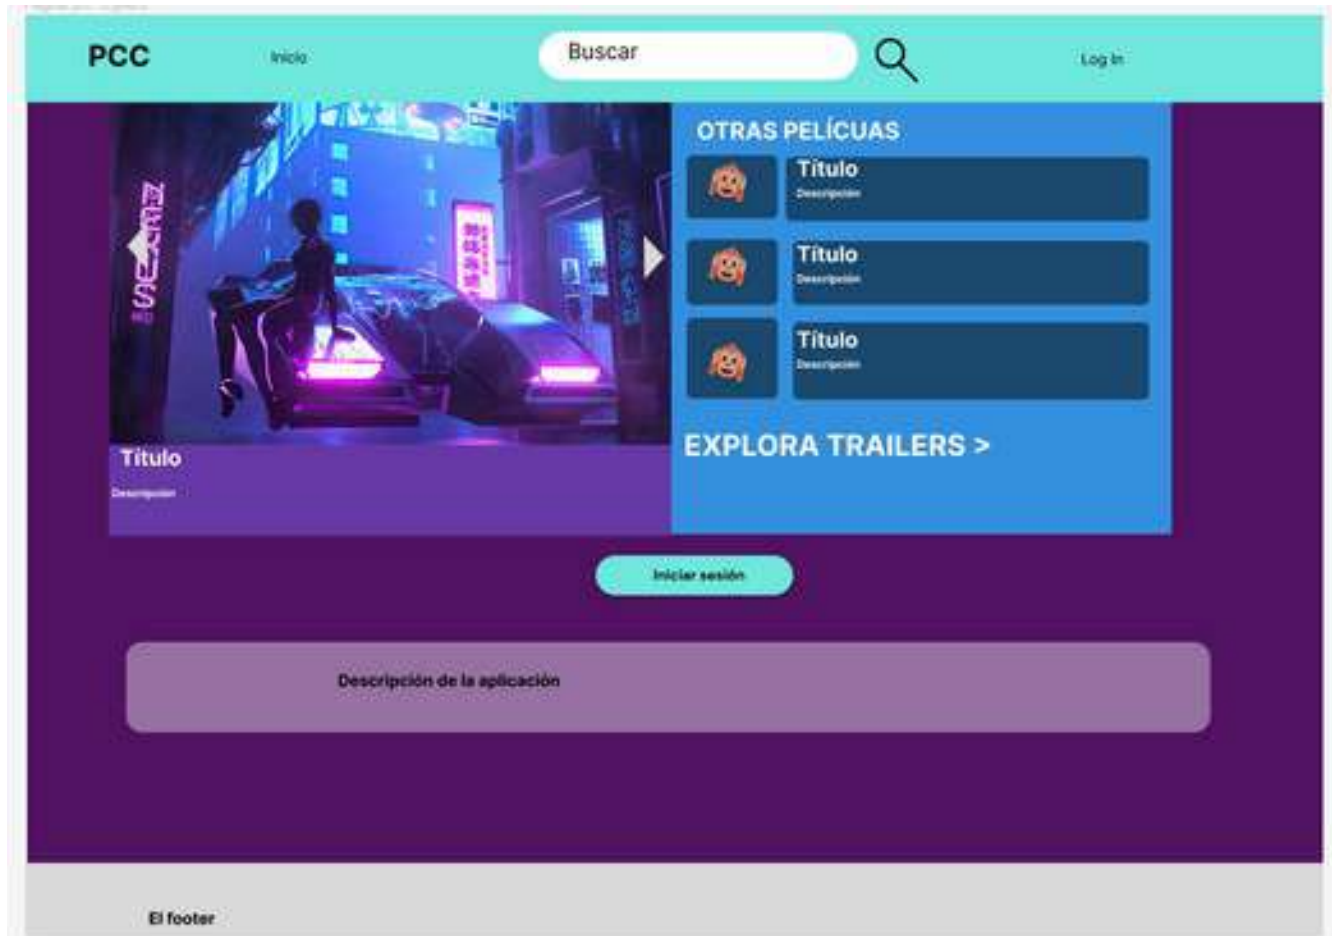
PCC

Inicio

Buscar

Log In

OTRAS PELÍCUAS

Título
Descripción

Título
Descripción

Título
Descripción

EXPLORA TRAILERS >

Título
Descripción

Iniciar sesión

Descripción de la aplicación

El footer